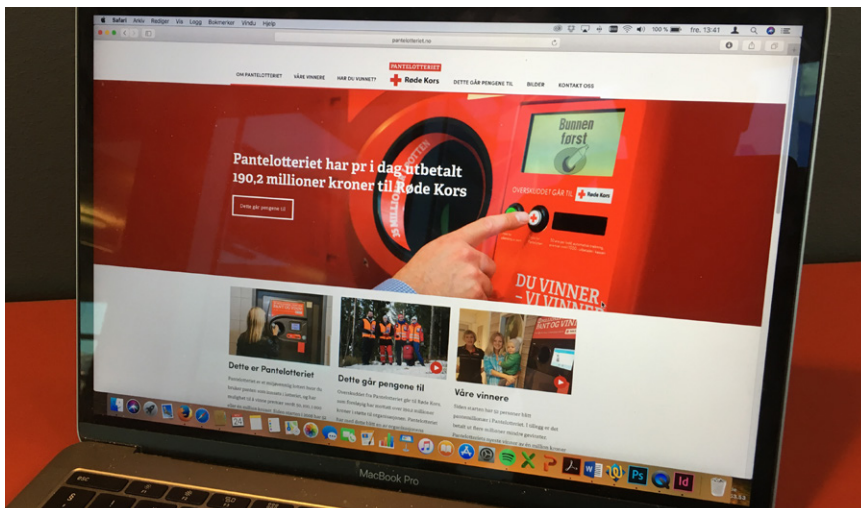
Safari Arkiv Rediger Vis Logg Bokmerker Vindu Hjelp

100 % fre. 13:41

pantelotteriet.no

OM PANTELOTTERIET VÅRE VINNERE HAR DU VUNNET? PANTELOTTERIET Røde Kors DETTE GÅR PENGENE TIL BILDER KONTAKT OSS

Pantelotteriet har pr i dag utbetalt 190,2 millioner kroner til Røde Kors

Dette går pengene til

Bunnen først

OVERSKUDDET GÅR TIL Røde Kors

DU VINNER - VI VINNER

Dette er Pantelotteriet

Dette går pengene til

Våre vinnere

MacBook Pro